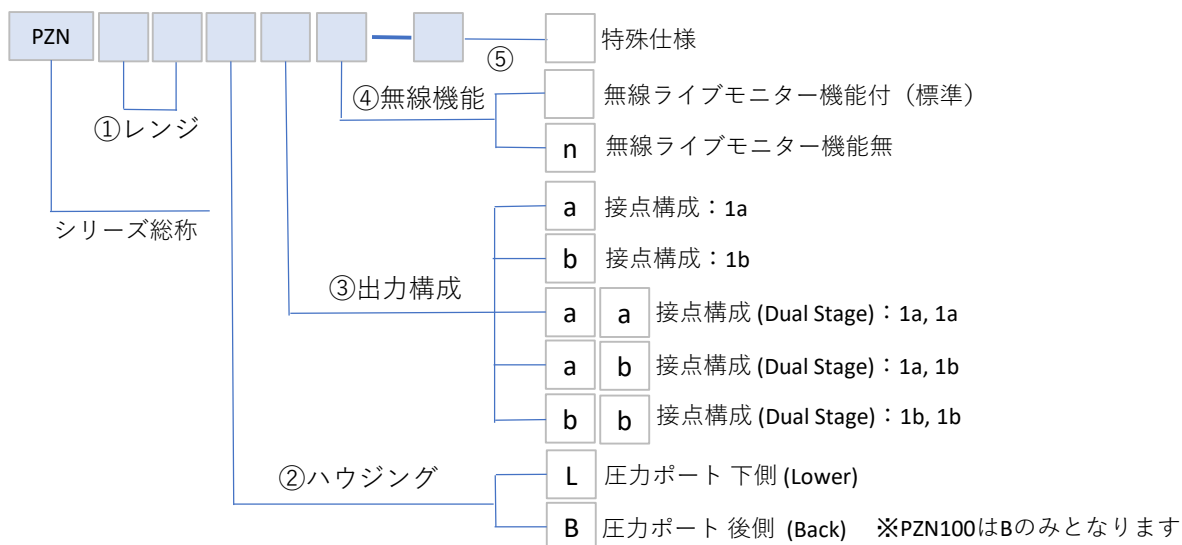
PZN

⑤

特殊仕様

④無線機能

無線ライブモニター機能付（標準）

n 無線ライブモニター機能無

①レンジ

シリーズ総称

a 接点構成：1a

b 接点構成：1b

③出力構成

a a 接点構成 (Dual Stage)：1a, 1a

a b 接点構成 (Dual Stage)：1a, 1b

b b 接点構成 (Dual Stage)：1b, 1b

②ハウジング

L 圧力ポート 下側 (Lower)

B 圧力ポート 後側 (Back) ※PZN100はBのみとなります